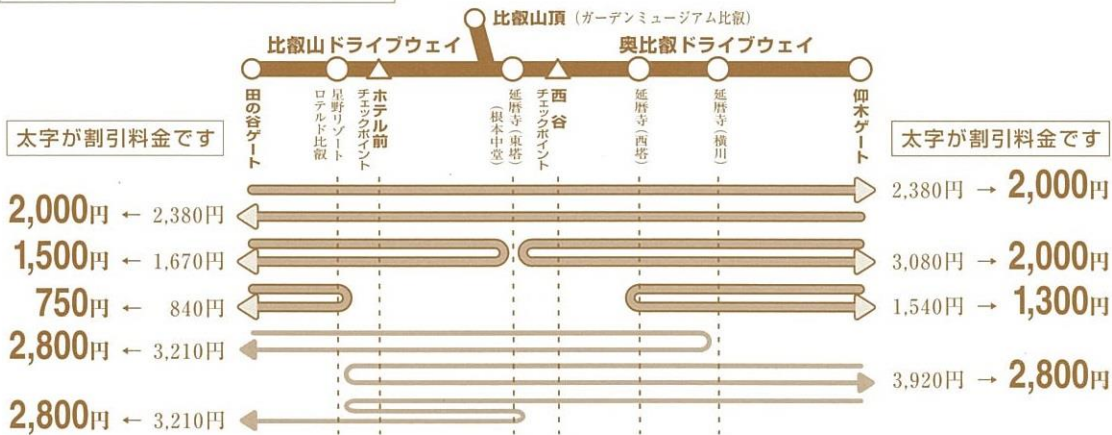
比叡山頂（ガーデンミュージアム比叡）

比叡山ドライブウェイ

奥比叡ドライブウェイ

田の谷ゲート

星野リゾート ロテルド比叡

ホテル前 チェックポイント

延暦寺（東塔）（根本中堂）

西谷 チェックポイント

延暦寺（西塔）

延暦寺（横川）

仰木ゲート

太字が割引料金です

太字が割引料金です

2,380円 → 2,000円

2,000円 ← 2,380円

1,500円 ← 1,670円

3,080円 → 2,000円

750円 ← 840円

1,540円 → 1,300円

2,800円 ← 3,210円

3,920円 → 2,800円

2,800円 ← 3,210円